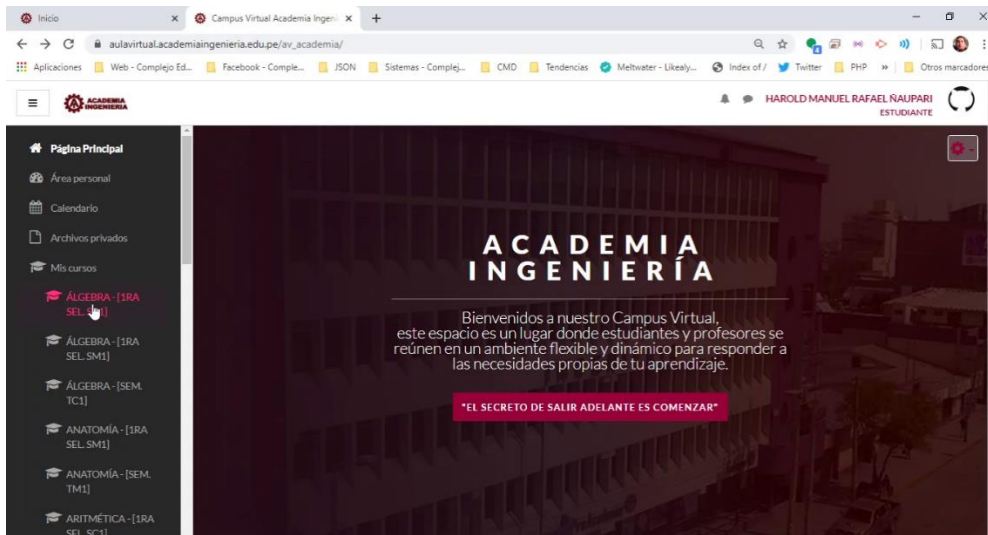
Inicio × Campus Virtual Academia Ingeni × +

aulavirtual.academiaingenieria.edu.pe/av_academia/

Aplicaciones Web - Complejo Ed... Facebook - Comple... JSON Sistemas - Complej... CMD Tendencias Meltwater - Likealy... Index of / Twitter PHP » Otros marcadores

ACADEMIA INGENIERIA

HAROLD MANUEL RAFAEL ÑAUPARI
ESTUDIANTE

Página Principal
Área personal
Calendario
Archivos privados
Mis cursos
ÁLGEBRA - [1RA SEL. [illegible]1]
ÁLGEBRA - [1RA SEL. SM1]
ÁLGEBRA - [SEM. TC1]
ANATOMÍA - [1RA SEL. SM1]
ANATOMÍA - [SEM. TM1]
ARITMÉTICA - [1RA SEL. SC1]

ACADEMIA
INGENIERÍA

Bienvenidos a nuestro Campus Virtual, este espacio es un lugar donde estudiantes y profesores se reúnen en un ambiente flexible y dinámico para responder a las necesidades propias de tu aprendizaje.

"EL SECRETO DE SALIR ADELANTE ES COMENZAR"